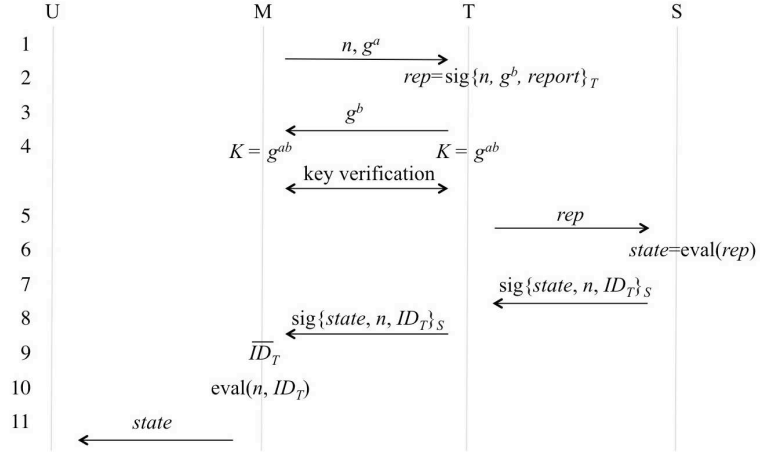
U M T S

1 $n, g^a$

2 $rep$=sig$\{n, g^b, report\}_T$

3 $g^b$

4 $K = g^{ab}$ $K = g^{ab}$

key verification

5 $rep$

6 $state$=eval($rep$)

7 sig$\{state, n, ID_T\}_S$

8 sig$\{state, n, ID_T\}_S$

9 $\overline{ID}_T$

10 eval($n$, $ID_T$)

11 $state$